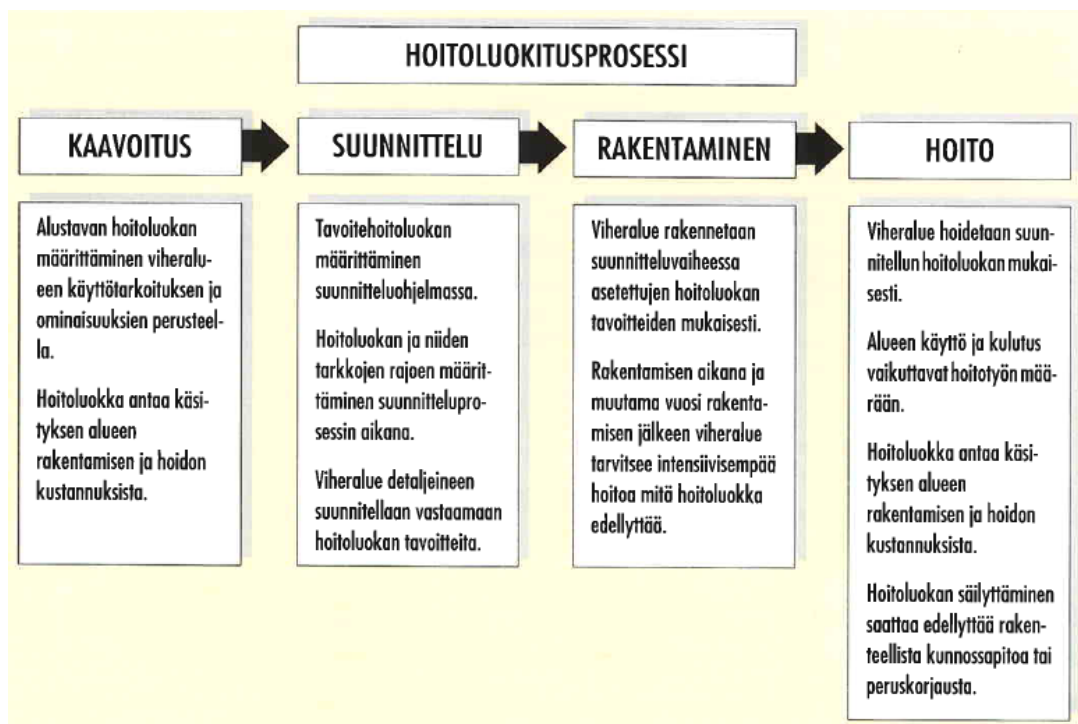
HOITOLUOKITUSPROSESSI

KAAVOITUS

SUUNNITTELU

RAKENTAMINEN

HOITO

Alustavan hoitoluokan määrittäminen viheralueen käyttötarkoituksen ja ominaisuuksien perusteella.

Hoitoluokka antaa käsityksen alueen rakentamisen ja hoidon kustannuksista.

Tavoitehoitoluokan määrittäminen suunnitteluohjelmassa.

Hoitoluokan ja niiden tarkkojen rajoen määrittäminen suunnitteluprosessin aikana.

Viheralue detaljeineen suunnitellaan vastaamaan hoitoluokan tavoitteita.

Viheralue rakennetaan suunnitteluvaiheessa asetettujen hoitoluokan tavoitteiden mukaisesti.

Rakentamisen aikana ja muutama vuosi rakentamisen jälkeen viheralue tarvitsee intensiivisempää hoitoa mitä hoitoluokka edellyttää.

Viheralue hoidetaan suunnitellun hoitoluokan mukaisesti.

Alueen käyttö ja kulutus vaikuttavat hoitotyön määrään.

Hoitoluokka antaa käsityksen alueen rakentamisen ja hoidon kustannuksista.

Hoitoluokan säilyttäminen saattaa edellyttää rakenteellista kunnossapitoa tai peruskorjausta.